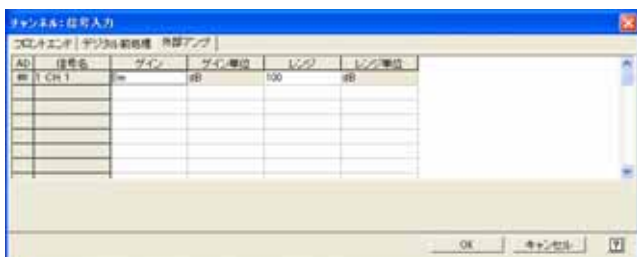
チャンネル：信号入力

フロントエンド | デジタル前処理 | 外部アンプ

| AD | 信号名 | ゲイン | ゲイン単位 | レンジ | レンジ単位 |
|---|---|---|---|---|---|
| ## | 1 CH 1 | lin | dB | 100 | dB |
| | | | | | |
| | | | | | |
| | | | | | |
| | | | | | |
| | | | | | |
| | | | | | |

OK | キャンセル | ?